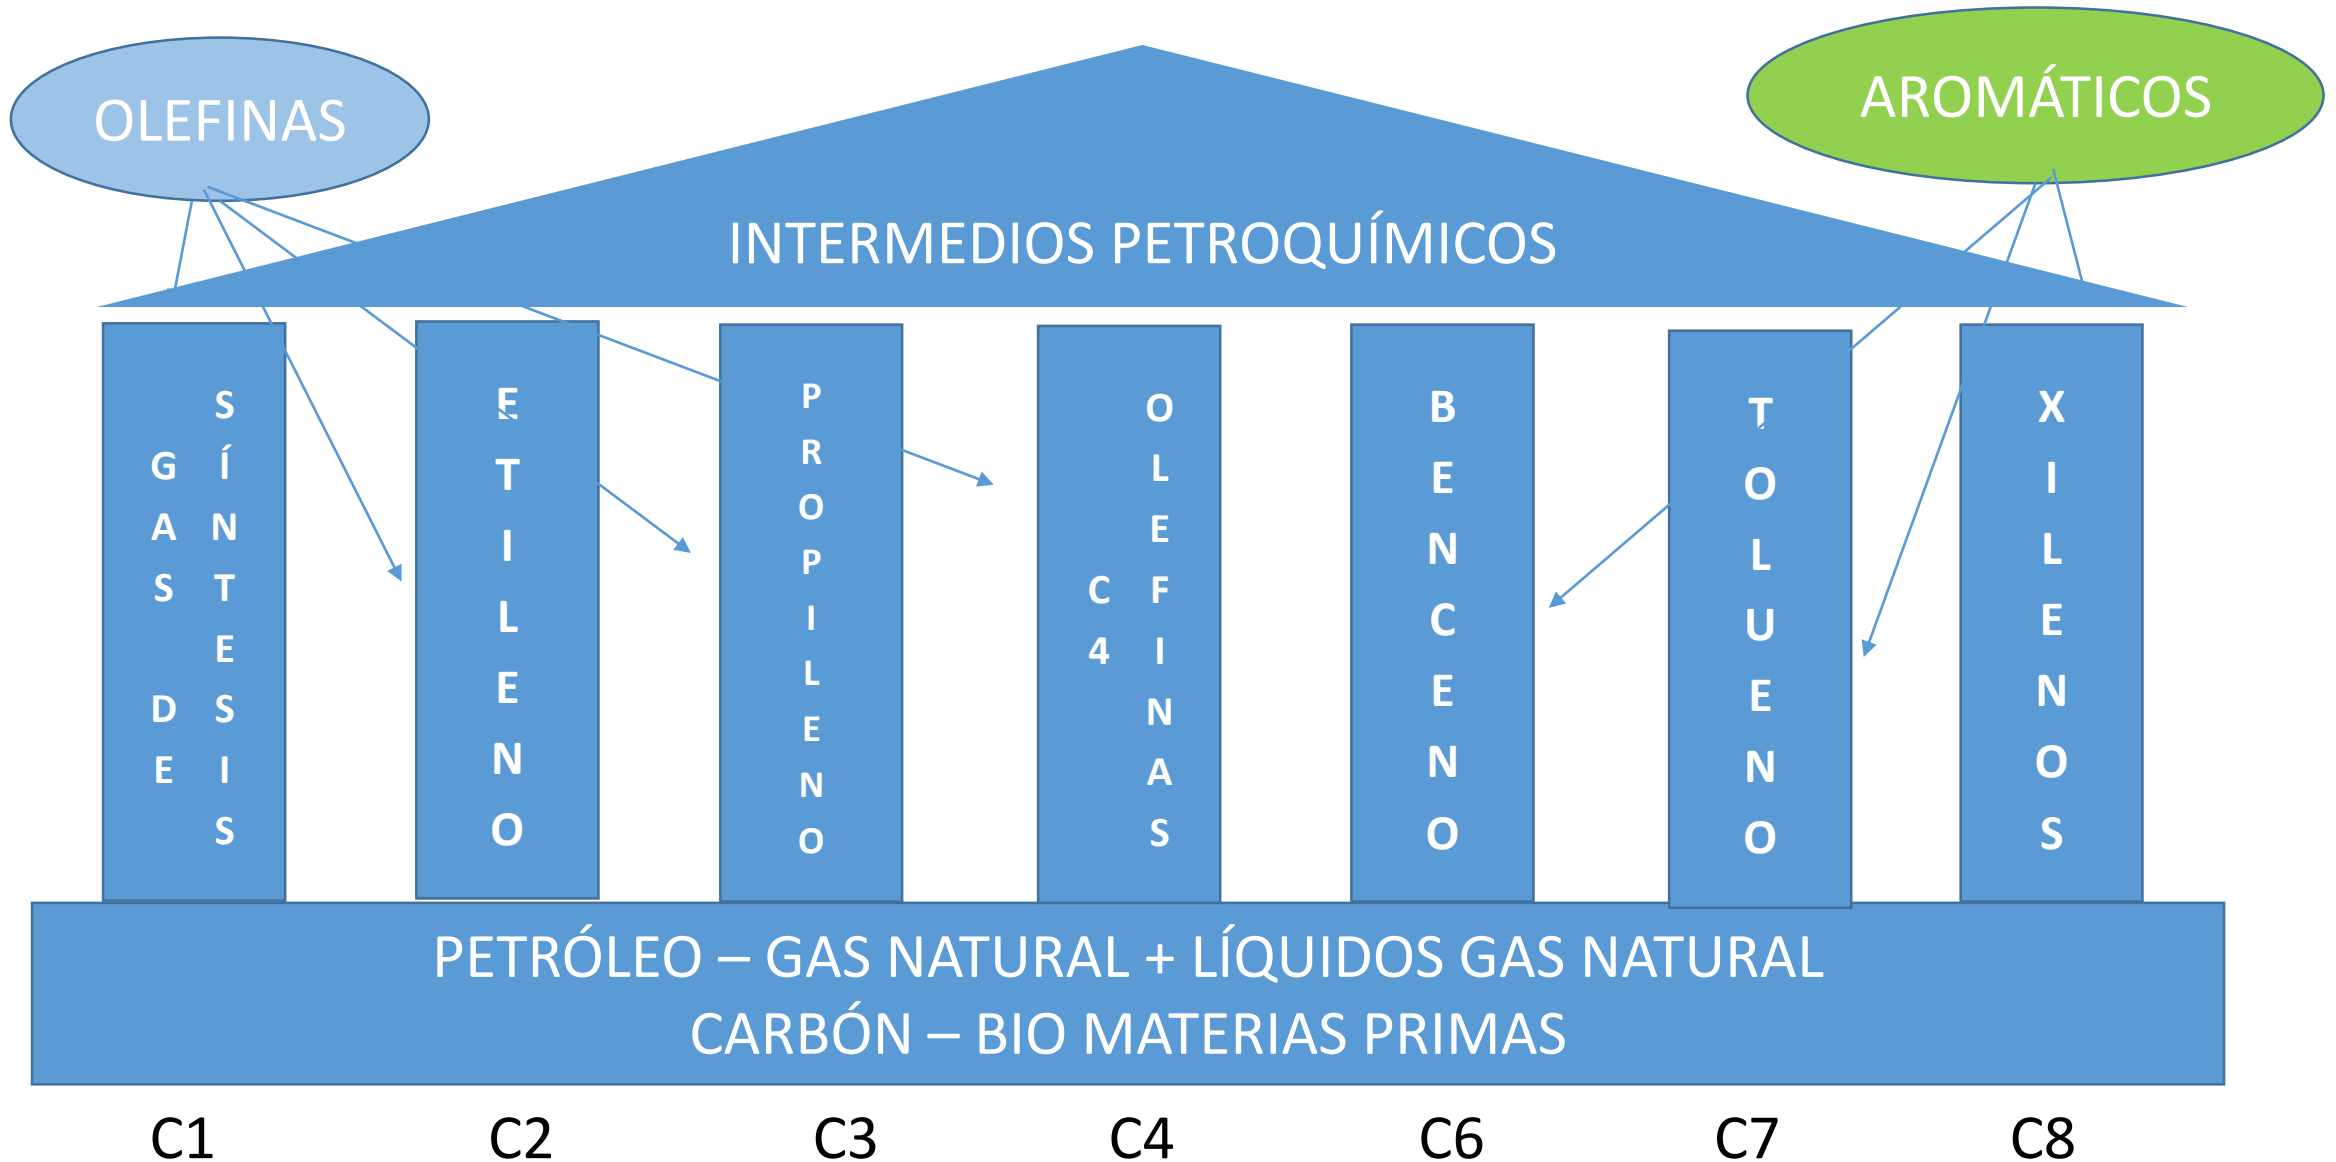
OLEFINAS

AROMÁTICOS

INTERMEDIOS PETROQUÍMICOS

GAS DE SÍNTESIS

ETILENO

PROPILENO

C4 OLEFINAS

BENCENO

TOLUENO

XILENOS

PETRÓLEO – GAS NATURAL + LÍQUIDOS GAS NATURAL
CARBÓN – BIO MATERIAS PRIMAS

C1 C2 C3 C4 C6 C7 C8